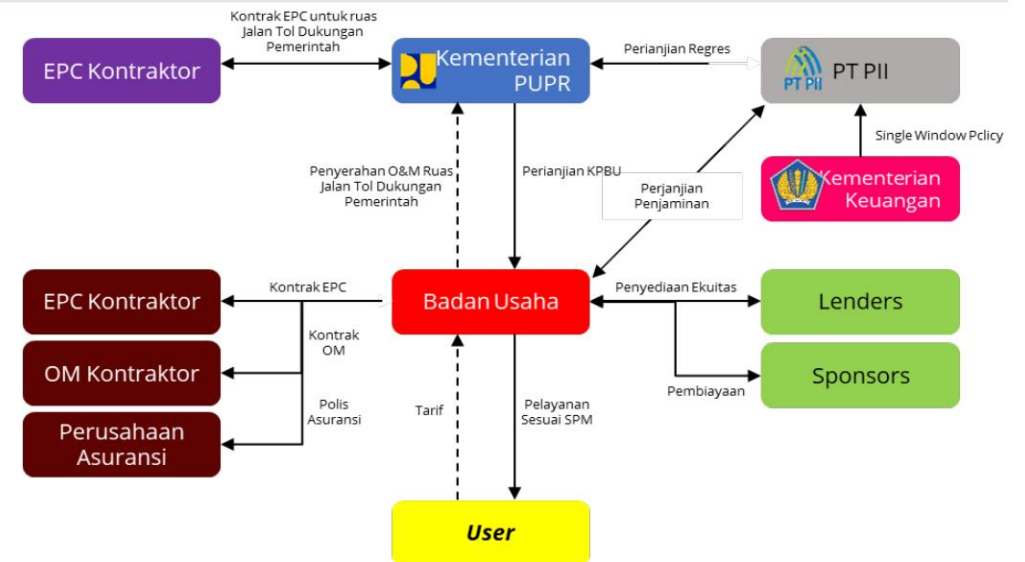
EPC Kontraktor

Kontrak EPC untuk ruas Jalan Tol Dukungan Pemerintah

Kementerian PUPR

Perjanjian Regres

PT PII

PT PII

Single Window Pclicy

Kementerian Keuangan

Penyerahan O&M Ruas Jalan Tol Dukungan Pemerintah

Perjanjian KPBU

Perjanjian Penjaminan

EPC Kontraktor

Kontrak EPC

Badan Usaha

Penyediaan Ekuitas

Lenders

Kontrak OM

OM Kontraktor

Pembiayaan

Sponsors

Polis Asuransi

Perusahaan Asuransi

Tarif

Pelayanan Sesuai SPM

User